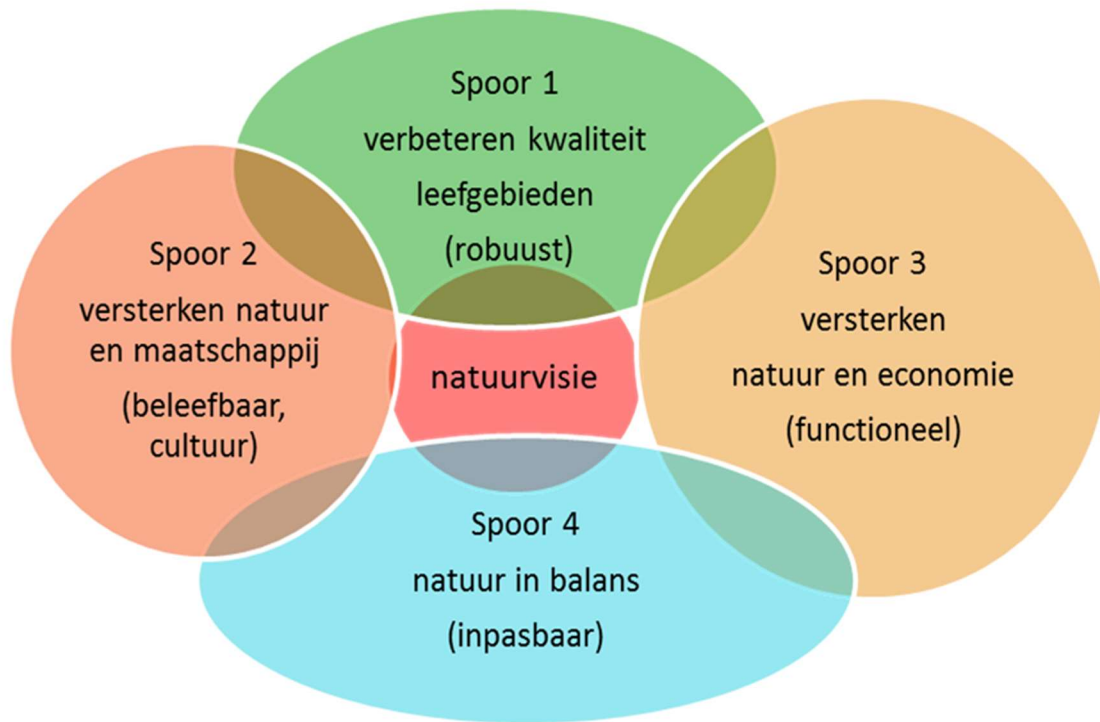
Spoor 1
verbeteren kwaliteit leefgebieden (robuust)

Spoor 2
versterken natuur en maatschappij (beleefbaar, cultuur)

natuurvisie

Spoor 3
versterken natuur en economie (functioneel)

Spoor 4
natuur in balans (inpasbaar)